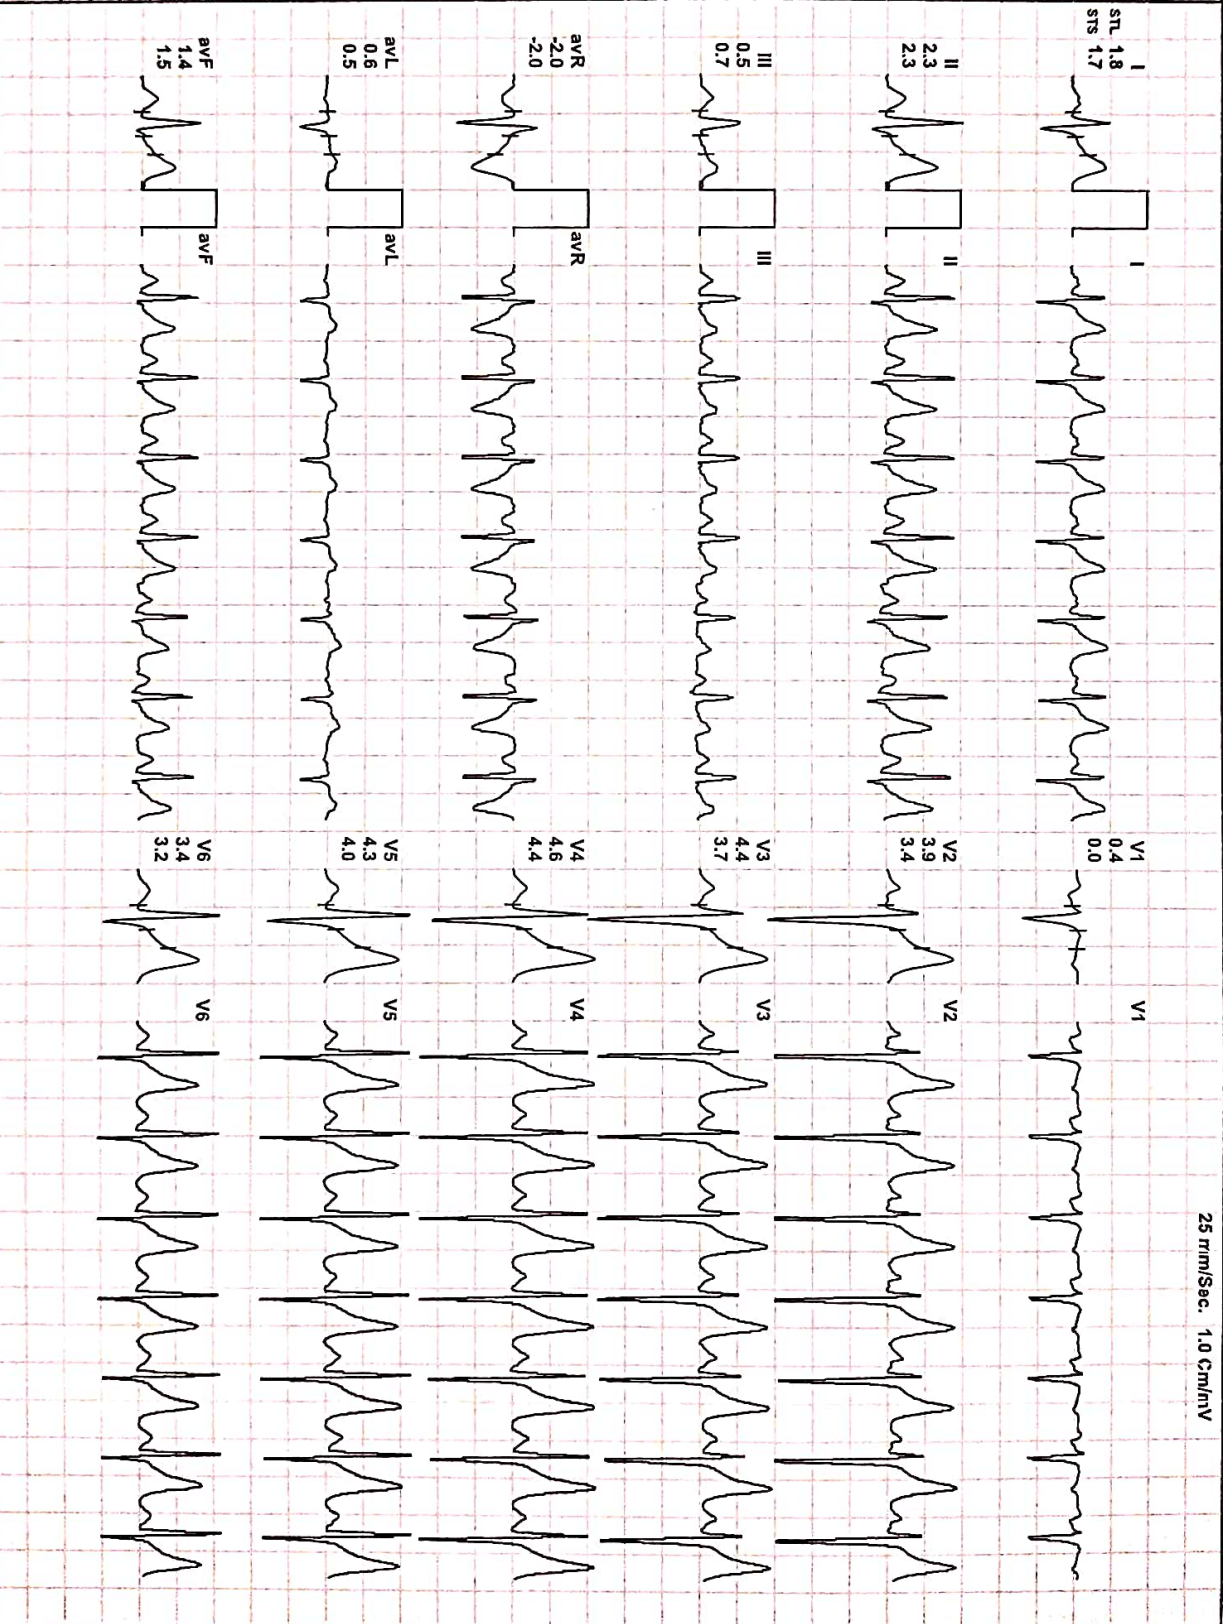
I
STL 1.8
STS 1.7

I

II
2.3
2.3

II

III
0.5
0.7

III

avR
-2.0
-2.0

avR

avL
0.6
0.5

avL

avF
1.4
1.5

avF

V1
0.4
0.0

V1

V2
3.9
3.4

V2

V3
4.4
3.7

V3

V4
4.6
4.4

V4

V5
4.3
4.0

V5

V6
3.4
3.2

V6

25 mm/Sec. 1.0 Cm/mV